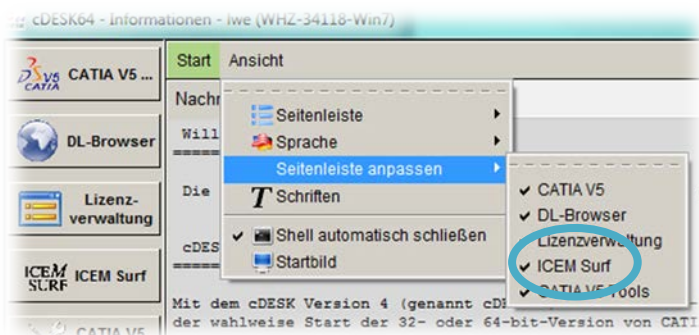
cDESK64 - Informationen - iwe (WHZ-34118-Win7)

CATIA V5 ...

DL-Browser

Lizenzverwaltung

ICEM SURF ICEM Surf

CATIA V5

Start Ansicht

Nachr

Will

Die

cDES

Mit dem cDESK Version 4 (genannt cD
der wahlweise Start der 32- oder 64-bit-Version von CATI

Seitenleiste
Sprache
Seitenleiste anpassen
Schriften
Shell automatisch schließen
Startbild

CATIA V5
DL-Browser
Lizenzverwaltung
ICEM Surf
CATIA V5 Tools